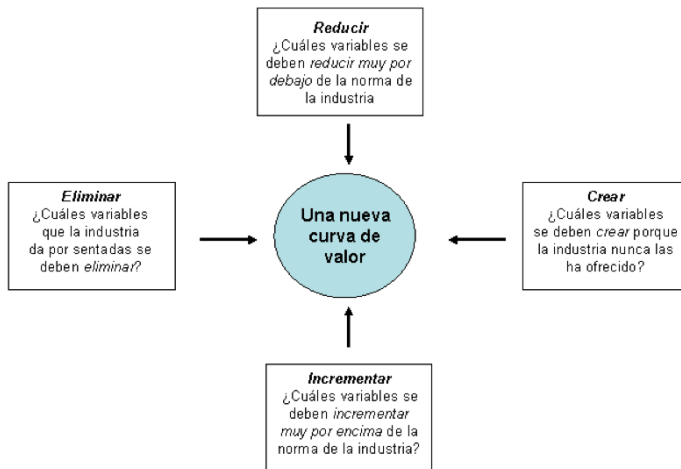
Reducir
¿Cuáles variables se deben reducir muy por debajo de la norma de la industria

Eliminar
¿Cuáles variables que la industria da por sentadas se deben eliminar?

Una nueva curva de valor

Crear
¿Cuáles variables se deben crear porque la industria nunca las ha ofrecido?

Incrementar
¿Cuáles variables se deben incrementar muy por encima de la norma de la industria?